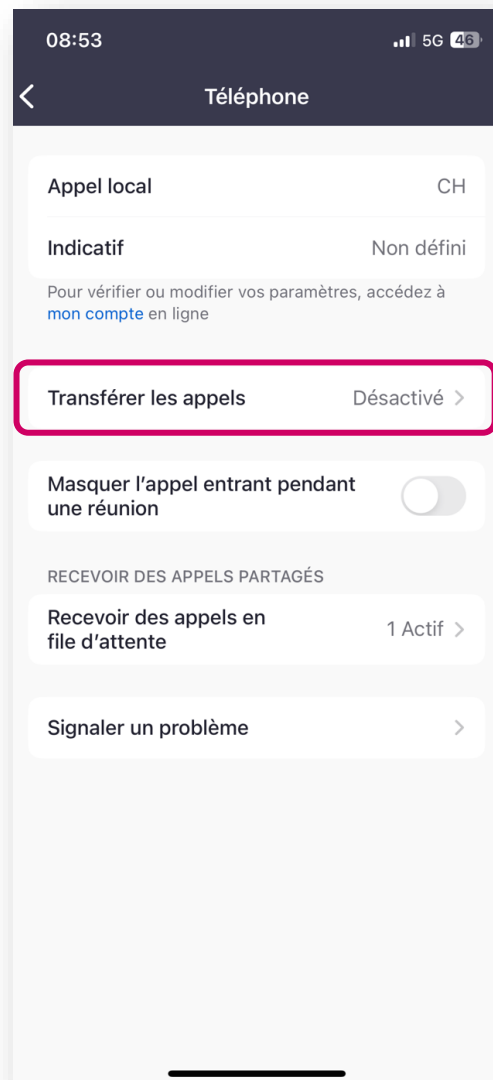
08:53
5G 46

Téléphone

Appel local CH

Indicatif Non défini

Pour vérifier ou modifier vos paramètres, accédez à mon compte en ligne

Transférer les appels Désactivé

Masquer l'appel entrant pendant une réunion

RECEVOIR DES APPELS PARTAGÉS

Recevoir des appels en file d'attente 1 Actif

Signaler un problème